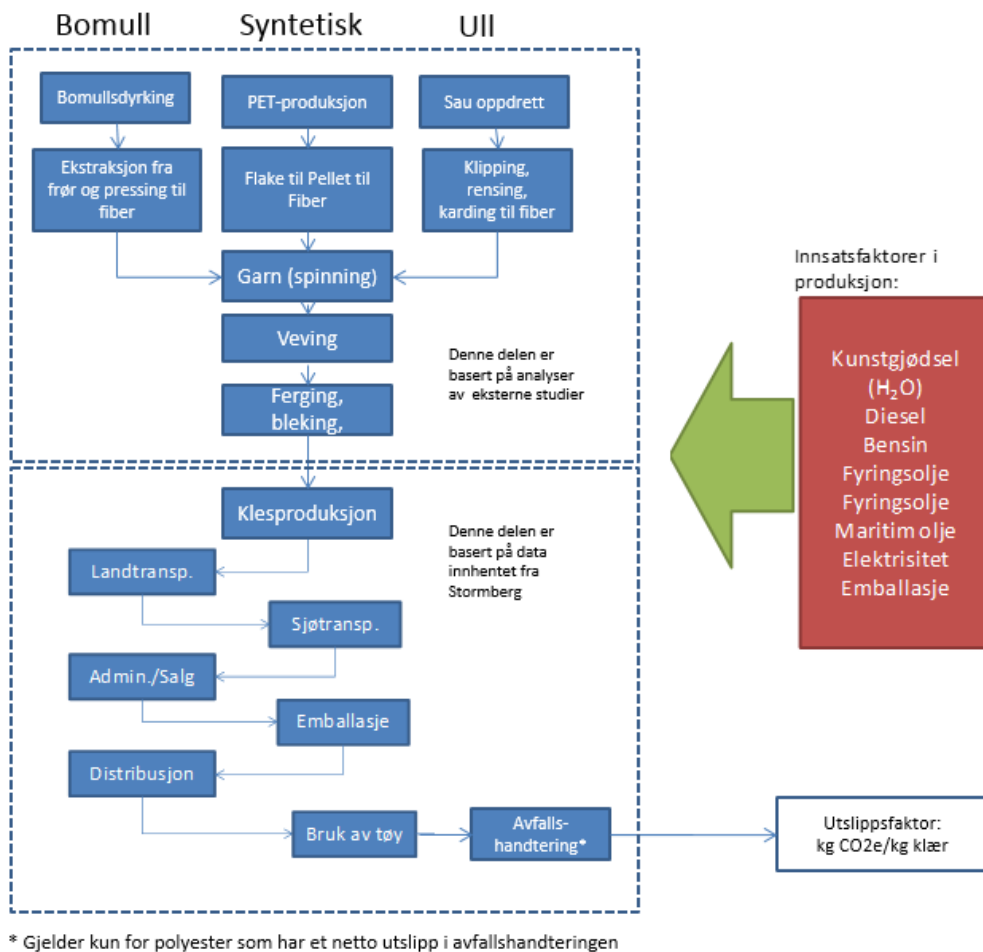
Bomull Syntetisk Ull

Bomullsdyrking

PET-produksjon

Sau oppdrett

Ekstraksjon fra frør og pressing til fiber

Flake til Pellet til Fiber

Klipping, rensing, karding til fiber

Garn (spinning)

Veving

Ferging, bleking,

Denne delen er basert på analyser av eksterne studier

Innsatsfaktorer i produksjon:

Kunstgjødsel
($H_2O$)
Diesel
Bensin
Fyringsolje
Fyringsolje
Maritim olje
Elektrisitet
Emballasje

Klesproduksjon

Denne delen er basert på data innhentet fra Stormberg

Landtransp.

Sjøtransp.

Admin./Salg

Emballasje

Distribusjon

Bruk av tøy

Avfallshandtering*

Utslippsfaktor: kg CO2e/kg klær

* Gjelder kun for polyester som har et netto utslipp i avfallshandteringen